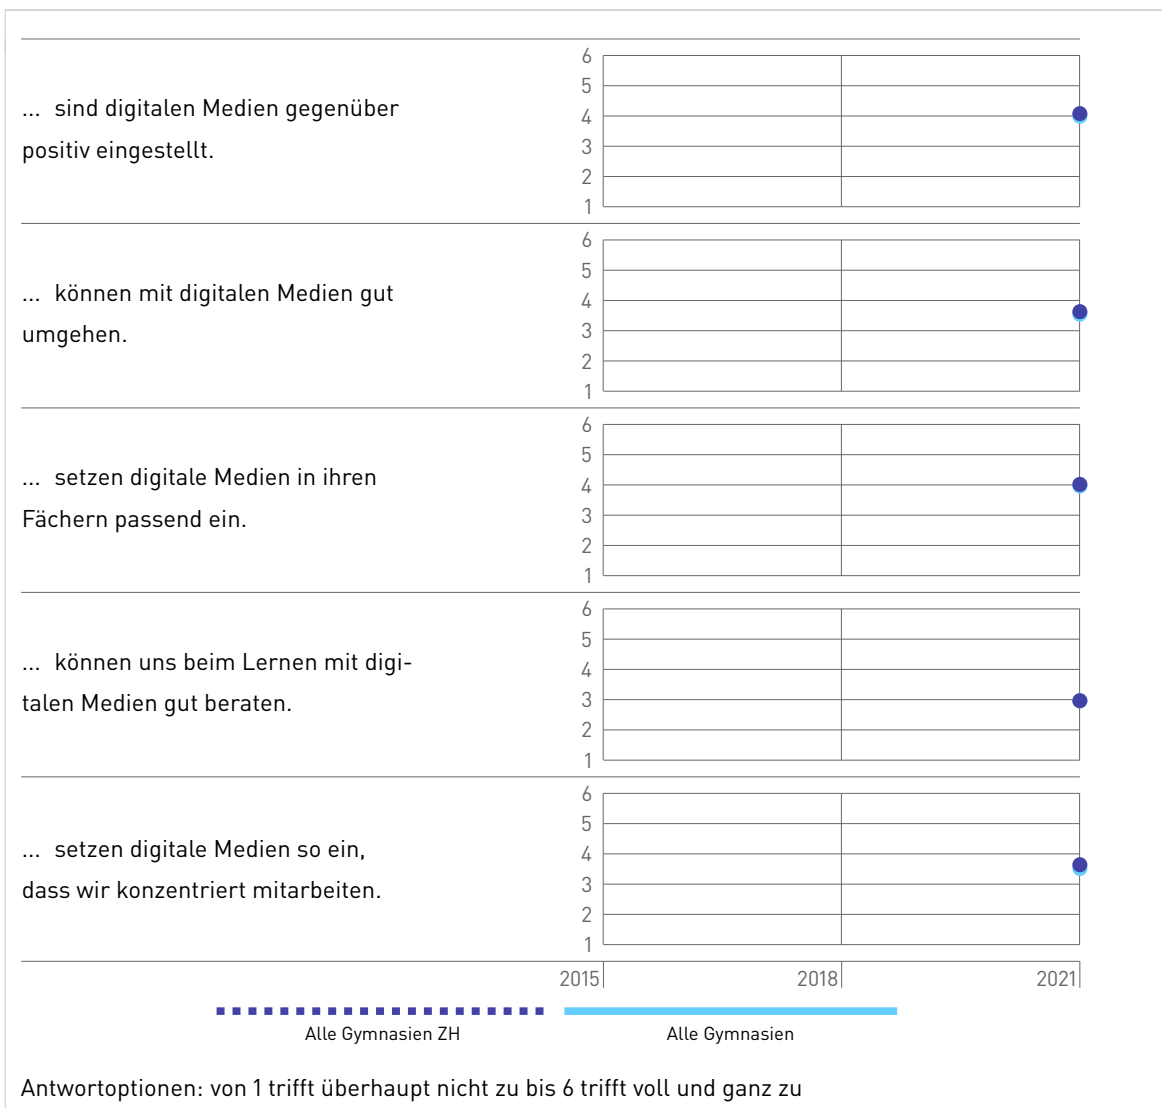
... sind digitalen Medien gegenüber positiv eingestellt.

6
5
4
3
2
1

... können mit digitalen Medien gut umgehen.

6
5
4
3
2
1

... setzen digitale Medien in ihren Fächern passend ein.

6
5
4
3
2
1

... können uns beim Lernen mit digitalen Medien gut beraten.

6
5
4
3
2
1

... setzen digitale Medien so ein, dass wir konzentriert mitarbeiten.

6
5
4
3
2
1

2015 2018 2021

Alle Gymnasien ZH
Alle Gymnasien

Antwortoptionen: von 1 trifft überhaupt nicht zu bis 6 trifft voll und ganz zu